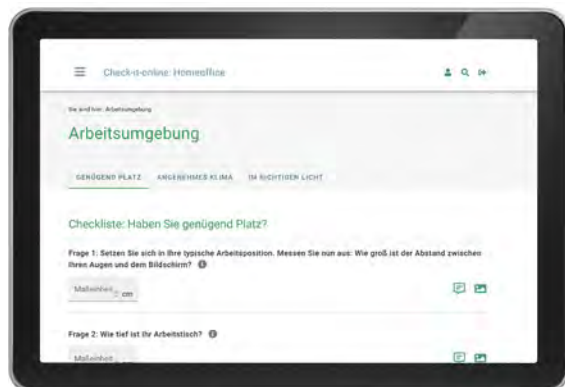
Check-it-online: Homeoffice

Sie sind hier: Arbeitsumgebung

Arbeitsumgebung

GENÜGEND PLATZ   ANGENEHMES KLIMA   IM RICHTIGEN LICHT

Checkliste: Haben Sie genügend Platz?

Frage 1: Setzen Sie sich in Ihre typische Arbeitsposition. Messen Sie nun aus: Wie groß ist der Abstand zwischen Ihren Augen und dem Bildschirm?

Maßeinheit cm

Frage 2: Wie tief ist Ihr Arbeitstisch?

Maßeinheit